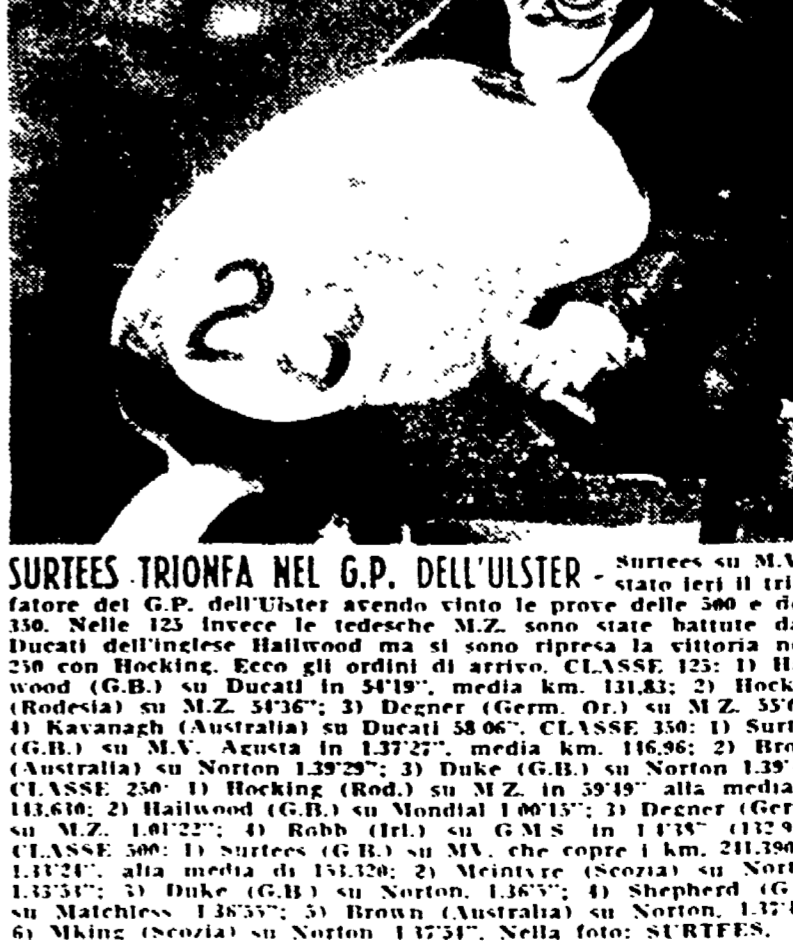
SURTEES TRIONFA NEL G.P. DELL'ULSTER - Surtees su M.V. è stato ieri il trionfatore del G.P. dell'Ulster avendo vinto le prove delle 500 e della 350. Nelle 125 invece le tedesche M.Z. sono state battute dalla Ducati dell'inglese Hailwood ma si sono ripresa la vittoria nella 250 con Hocking. Ecco gli ordini di arrivo. CLASSE 125: 1) Hailwood (G.B.) su Ducati in 54'19", media km. 131,83; 2) Hocking (Rodesia) su M.Z. 54'36"; 3) Degner (Germ. Or.) su M.Z. 55'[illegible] 4) Kavanagh (Australia) su Ducati 58'06". CLASSE 350: 1) Surtees (G.B.) su M.V. Agusta in 1.37'27", media km. 116,96; 2) Brown (Australia) su Norton 1.39'29"; 3) Duke (G.B.) su Norton 1.39'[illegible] CLASSE 250: 1) Hocking (Rod.) su M.Z. in 59'49" alla media 113,610; 2) Hailwood (G.B.) su Mondial 1.00'15"; 3) Degner (Germ.) su M.Z. 1.01'22"; 4) Robb (Irl.) su G.M.S. in 1.1'35" (132,9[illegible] CLASSE 500: 1) Surtees (G.B.) su MV, che copre i km. 211,390 in 1.33'24", alla media di 153,320; 2) McIntyre (Scozia) su Norton 1.33'53"; 3) Duke (G.B.) su Norton, 1.36'5"; 4) Shepherd (G.B.) su Matchless 1.38'55"; 5) Brown (Australia) su Norton, 1.37'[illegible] 6) Mking (Scozia) su Norton 1.37'51". Nella foto: SURTEES.